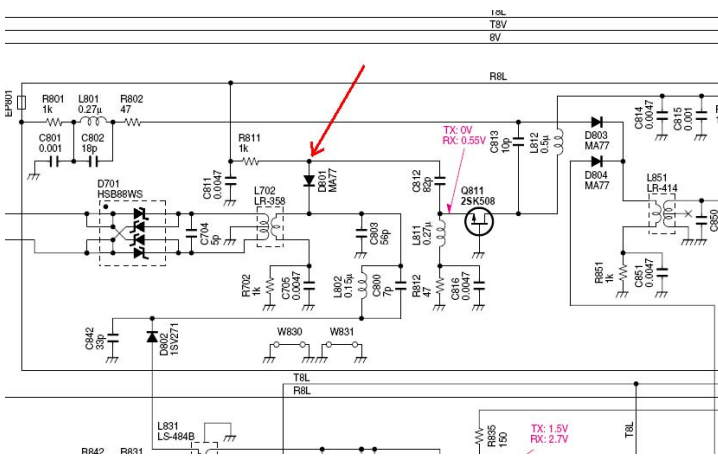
T8L
T8V
8V
R8L
EP801
R801
1k
L801
0.27μ
R802
47
C801
0.001
C802
18p
R811
1k
C811
0.0047
D801
MA77
C812
82p
TX: 0V
RX: 0.55V
C813
10p
L812
0.5μ
D803
MA77
C814
0.0047
C815
0.001
D804
MA77
L851
LR-414
C850
D701
HSB88WS
C704
5p
L702
LR-358
C803
56p
L811
0.27μ
Q811
2SK508
R851
1k
C851
0.0047
R702
1k
C705
0.0047
L802
0.15μ
C800
7p
R812
47
C816
0.0047
C842
33p
D802
1SV271
W830
W831
T8L
R8L
L831
LS-484B
R835
150
TX: 1.5V
RX: 2.7V
T8L
R842
R831